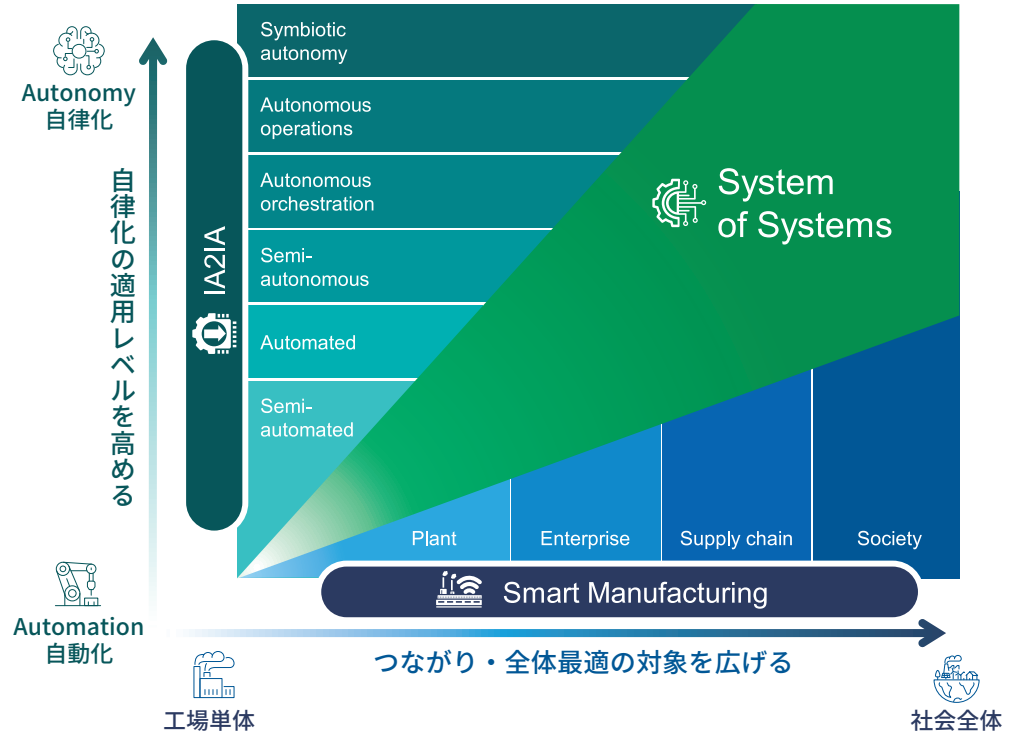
Autonomy
自律化

自律化の適用レベルを高める

Automation
自動化

IA2IA

Symbiotic autonomy

Autonomous operations

Autonomous orchestration

Semi-autonomous

Automated

Semi-automated

System of Systems

Plant

Enterprise

Supply chain

Society

Smart Manufacturing

つながり・全体最適の対象を広げる

工場単体

社会全体